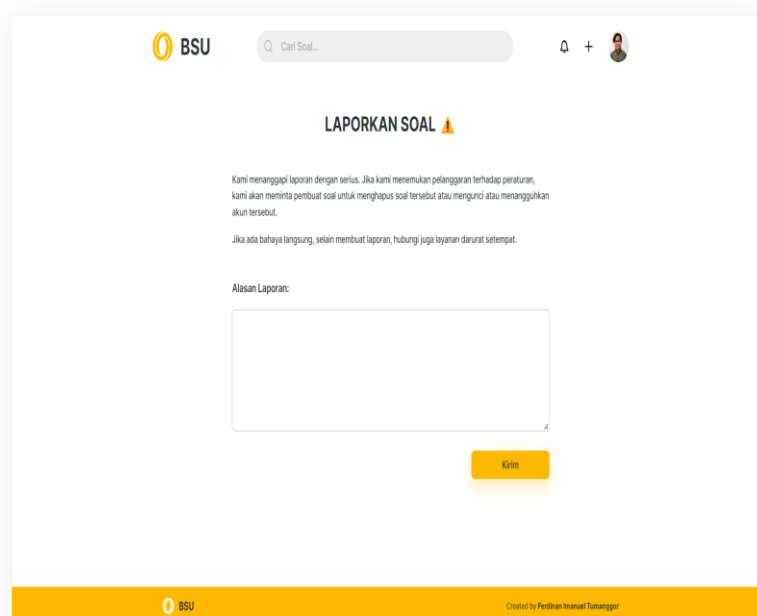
BSU

Cari Soal...

+

LAPORKAN SOAL ⚠

Kami menanggapi laporan dengan serius. Jika kami menemukan pelanggaran terhadap peraturan, kami akan meminta pembuat soal untuk menghapus soal tersebut atau mengunci atau menangguhkan akun tersebut.

Jika ada bahaya langsung, selain membuat laporan, hubungi juga layanan darurat setempat.

Alasan Laporan:

Kirim

BSU

Created by Ferdinan Imanuel Tumanggor